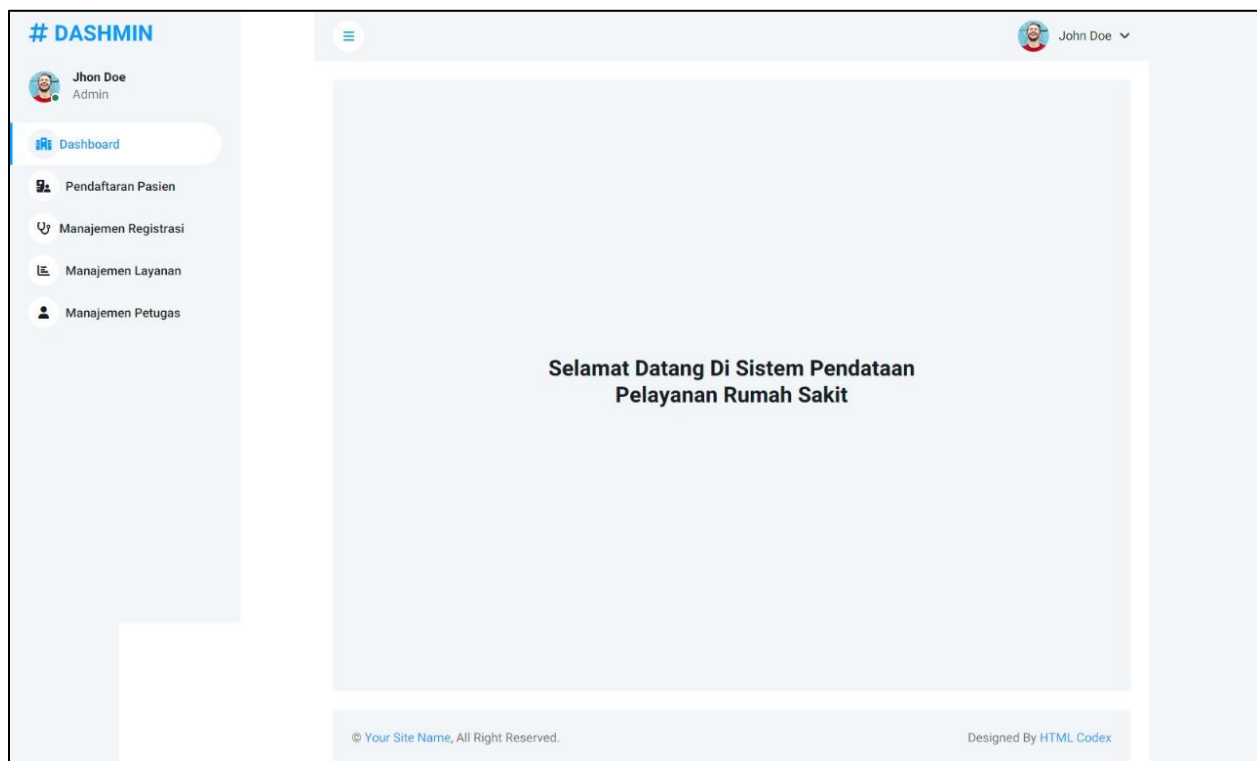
# DASHMIN

Jhon Doe
Admin

Dashboard

Pendaftaran Pasien

Manajemen Registrasi

Manajemen Layanan

Manajemen Petugas

John Doe

Selamat Datang Di Sistem Pendataan Pelayanan Rumah Sakit

© Your Site Name, All Right Reserved.

Designed By HTML Codex